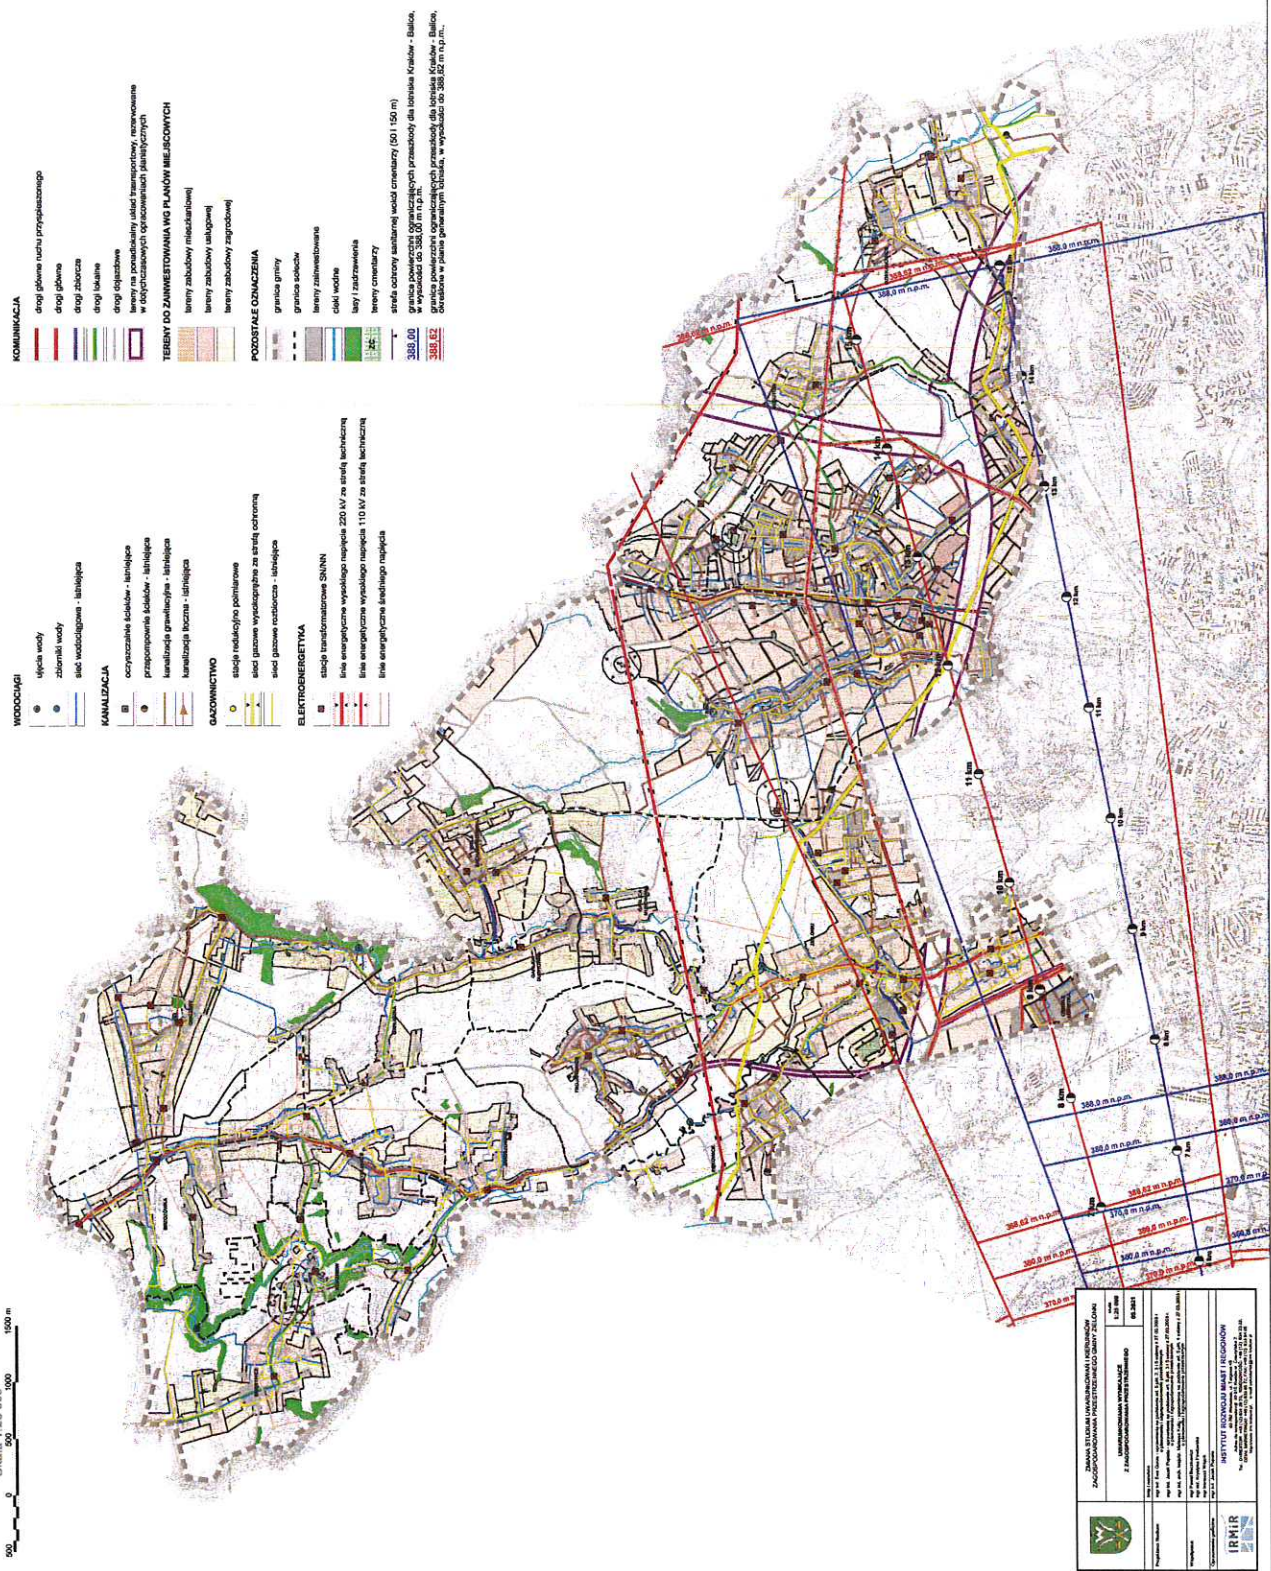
WODOCIĄGI
ujęcia wody
zbiorniki wody
sieć wodociągowa - istniejąca

KANALIZACJA
oczyszczalnie ścieków - istniejące
przepompownie ścieków - istniejące
kanalizacja grawitacyjna - istniejąca
kanalizacja tłoczna - istniejąca

GAZOWNICTWO
stacja redukcyjno pomiarowa
sieci gazowe wysokoprężne ze strefą ochronną
sieci gazowe rozdzielcze - istniejące

ELEKTROENERGETYKA
stacje transformatorowe SN/NN
linie energetyczne wysokiego napięcia 220 kV ze strefą techniczną
linie energetyczne wysokiego napięcia 110 kV ze strefą techniczną
linie energetyczne średniego napięcia

KOMUNIKACJA
drogi główne ruchu przyspieszonego
drogi główne
drogi zbiorcze
drogi lokalne
drogi dojazdowe
tereny na ponadlokalny układ transportowy, rezerwowane w dotychczasowych opracowaniach planistycznych

TERENY DO ZAINWESTOWANIA WG PLANÓW MIEJSCOWYCH
tereny zabudowy mieszkaniowej
tereny zabudowy usługowej
tereny zabudowy zagrodowej

POZOSTAŁE OZNACZENIA
granice gminy
granice sołectw
tereny zainwestowane
cieki wodne
lasy i zadrzewienia
tereny cmentarzy
strefa ochrony sanitarnej wokół cmentarzy (50 i 150 m)
388,00 granica powierzchni ograniczających przeszkody dla lotniska Kraków - Balice, w wysokości do 388,00 m n.p.m.
388,62 granica powierzchni ograniczających przeszkody dla lotniska Kraków - Balice, określona w planie generalnym lotniska, w wysokości do 388,62 m n.p.m.

388,0 m n.p.m.
388,62 m n.p.m.
380,0 m n.p.m.
370,0 m n.p.m.
390,0 m n.p.m.
8 km
9 km
10 km
11 km
12 km
13 km
14 km
7 km

0 500 1000 1500 m

ZMIANA STUDIUM UWARUNKOWAŃ I KIERUNKÓW ZAGOSPODAROWANIA PRZESTRZENNEGO GMINY ZIELONKI
UWARUNKOWANIA WYNIKAJĄCE Z ZAGOSPODAROWANIA PRZESTRZENNEGO
1:25 000
08.2021
INSTYTUT ROZWOJU MIAST I REGIONÓW
IRMiR